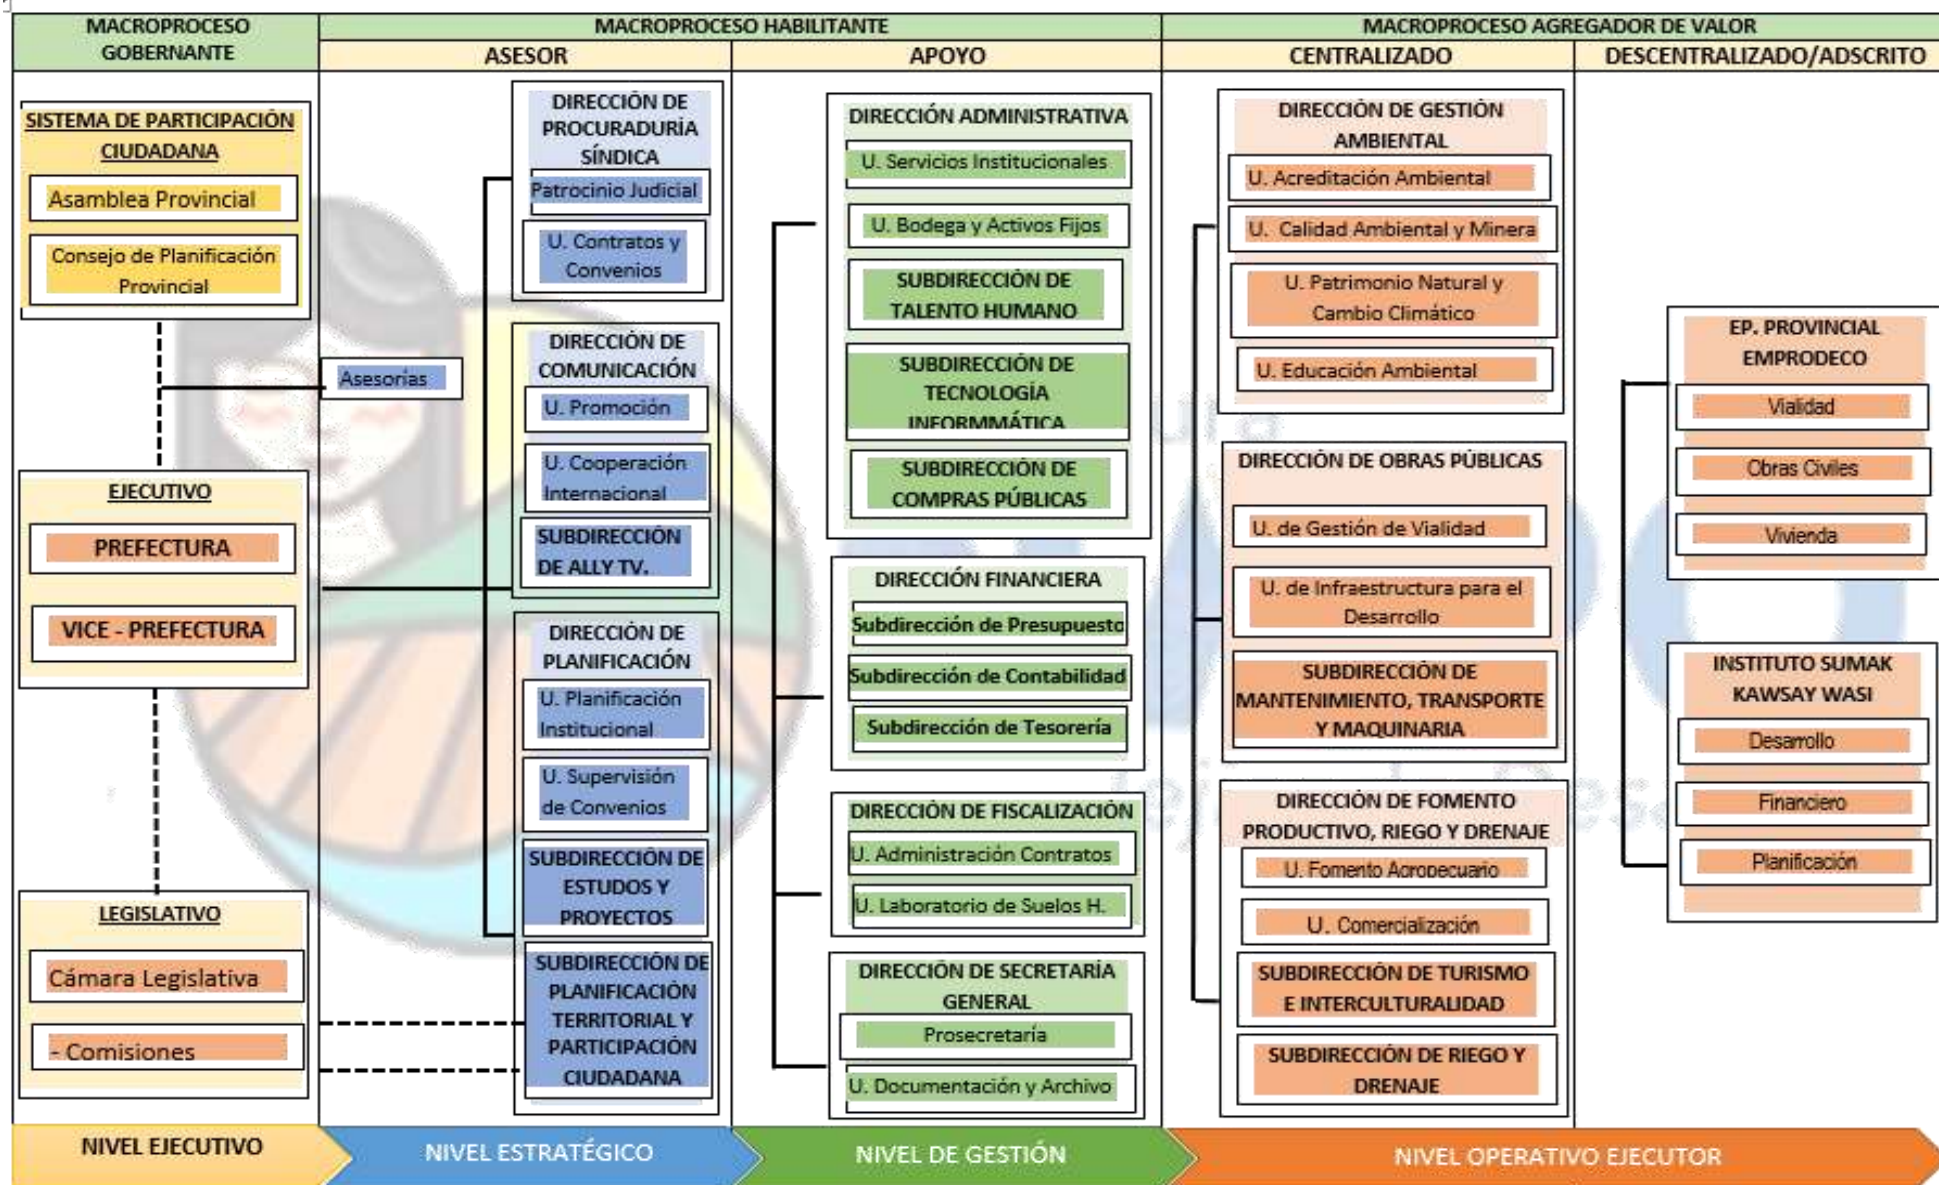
MACROPROCESO GOBERNANTE

MACROPROCESO HABILITANTE

ASESOR

APOYO

MACROPROCESO AGREGADOR DE VALOR

CENTRALIZADO

DESCENTRALIZADO/ADSCRITO

SISTEMA DE PARTICIPACIÓN CIUDADANA

Asamblea Provincial

Consejo de Planificación Provincial

EJECUTIVO

PREFECTURA

VICE - PREFECTURA

LEGISLATIVO

Cámara Legislativa

- Comisiones

Asesorías

DIRECCIÓN DE PROCURADURÍA SÍNDICA

Patrocinio Judicial

U. Contratos y Convenios

DIRECCIÓN DE COMUNICACIÓN

U. Promoción

U. Cooperación Internacional

SUBDIRECCIÓN DE ALLY TV.

DIRECCIÓN DE PLANIFICACIÓN

U. Planificación Institucional

U. Supervisión de Convenios

SUBDIRECCIÓN DE ESTUDIOS Y PROYECTOS

SUBDIRECCIÓN DE PLANIFICACIÓN TERRITORIAL Y PARTICIPACIÓN CIUDADANA

DIRECCIÓN ADMINISTRATIVA

U. Servicios Institucionales

U. Bodega y Activos Fijos

SUBDIRECCIÓN DE TALENTO HUMANO

SUBDIRECCIÓN DE TECNOLOGÍA INFORMMÁTICA

SUBDIRECCIÓN DE COMPRAS PÚBLICAS

DIRECCIÓN FINANCIERA

Subdirección de Presupuesto

Subdirección de Contabilidad

Subdirección de Tesorería

DIRECCIÓN DE FISCALIZACIÓN

U. Administración Contratos

U. Laboratorio de Suelos H.

DIRECCIÓN DE SECRETARÍA GENERAL

Prosecretaría

U. Documentación y Archivo

DIRECCIÓN DE GESTIÓN AMBIENTAL

U. Acreditación Ambiental

U. Calidad Ambiental y Minera

U. Patrimonio Natural y Cambio Climático

U. Educación Ambiental

DIRECCIÓN DE OBRAS PÚBLICAS

U. de Gestión de Vialidad

U. de Infraestructura para el Desarrollo

SUBDIRECCIÓN DE MANTENIMIENTO, TRANSPORTE Y MAQUINARIA

DIRECCIÓN DE FOMENTO PRODUCTIVO, RIEGO Y DRENAJE

U. Fomento Agropecuario

U. Comercialización

SUBDIRECCIÓN DE TURISMO E INTERCULTURALIDAD

SUBDIRECCIÓN DE RIEGO Y DRENAJE

EP. PROVINCIAL EMPRODECO

Vialidad

Obras Civiles

Vivienda

INSTITUTO SUMAK KAWSAY WASI

Desarrollo

Financiero

Planificación

NIVEL EJECUTIVO

NIVEL ESTRATÉGICO

NIVEL DE GESTIÓN

NIVEL OPERATIVO EJECUTOR